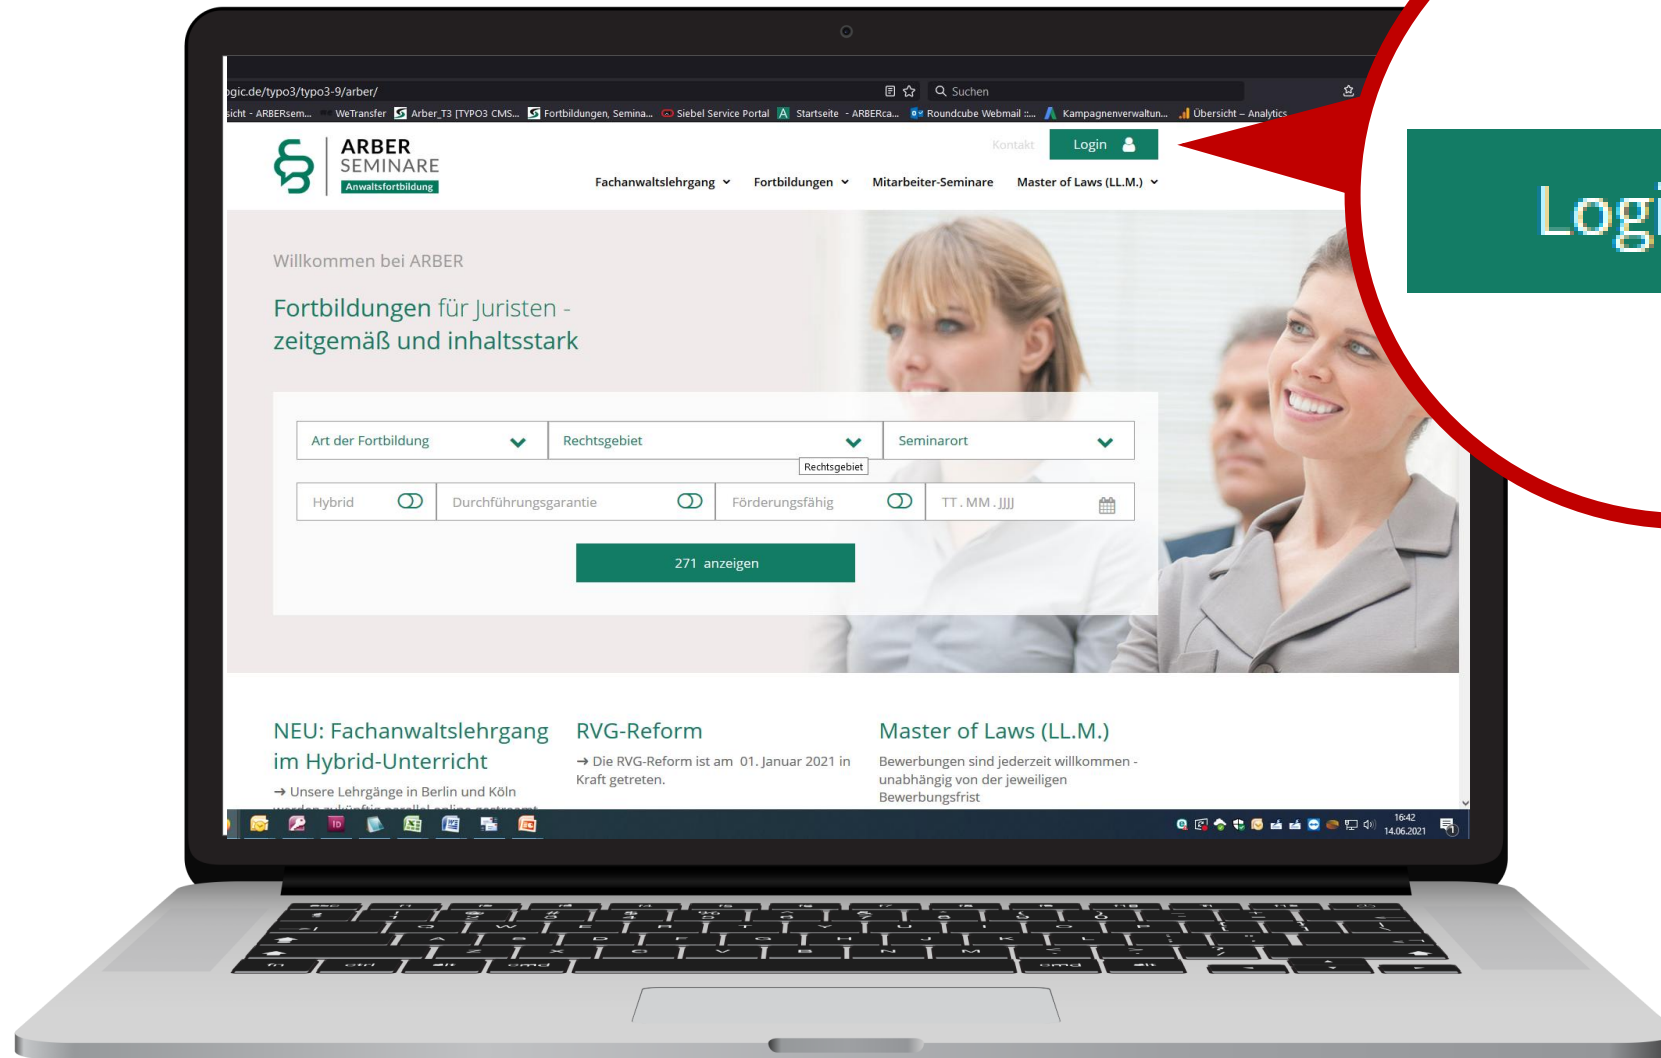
ogic.de/typo3/typo3-9/arber/

Suchen

sicht - ARBERsem... WeTransfer Arber_T3 [TYPO3 CMS... Fortbildungen, Semina... Siebel Service Portal Startseite - ARBERca... Roundcube Webmail :... Kampagnenverwaltun... Übersicht – Analytics

ARBER SEMINARE Anwaltsfortbildung

Kontakt Login

Fachanwaltslehrgang Fortbildungen Mitarbeiter-Seminare Master of Laws (LL.M.)

Willkommen bei ARBER

Fortbildungen für Juristen - zeitgemäß und inhaltsstark

Art der Fortbildung

Rechtsgebiet

Seminarort

Rechtsgebiet

Hybrid

Durchführungsgarantie

Förderungsfähig

TT . MM . JJJJ

271 anzeigen

NEU: Fachanwaltslehrgang im Hybrid-Unterricht

→ Unsere Lehrgänge in Berlin und Köln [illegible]

RVG-Reform

→ Die RVG-Reform ist am 01. Januar 2021 in Kraft getreten.

Master of Laws (LL.M.)

Bewerbungen sind jederzeit willkommen - unabhängig von der jeweiligen Bewerbungsfrist

16:42
14.06.2021

Logi